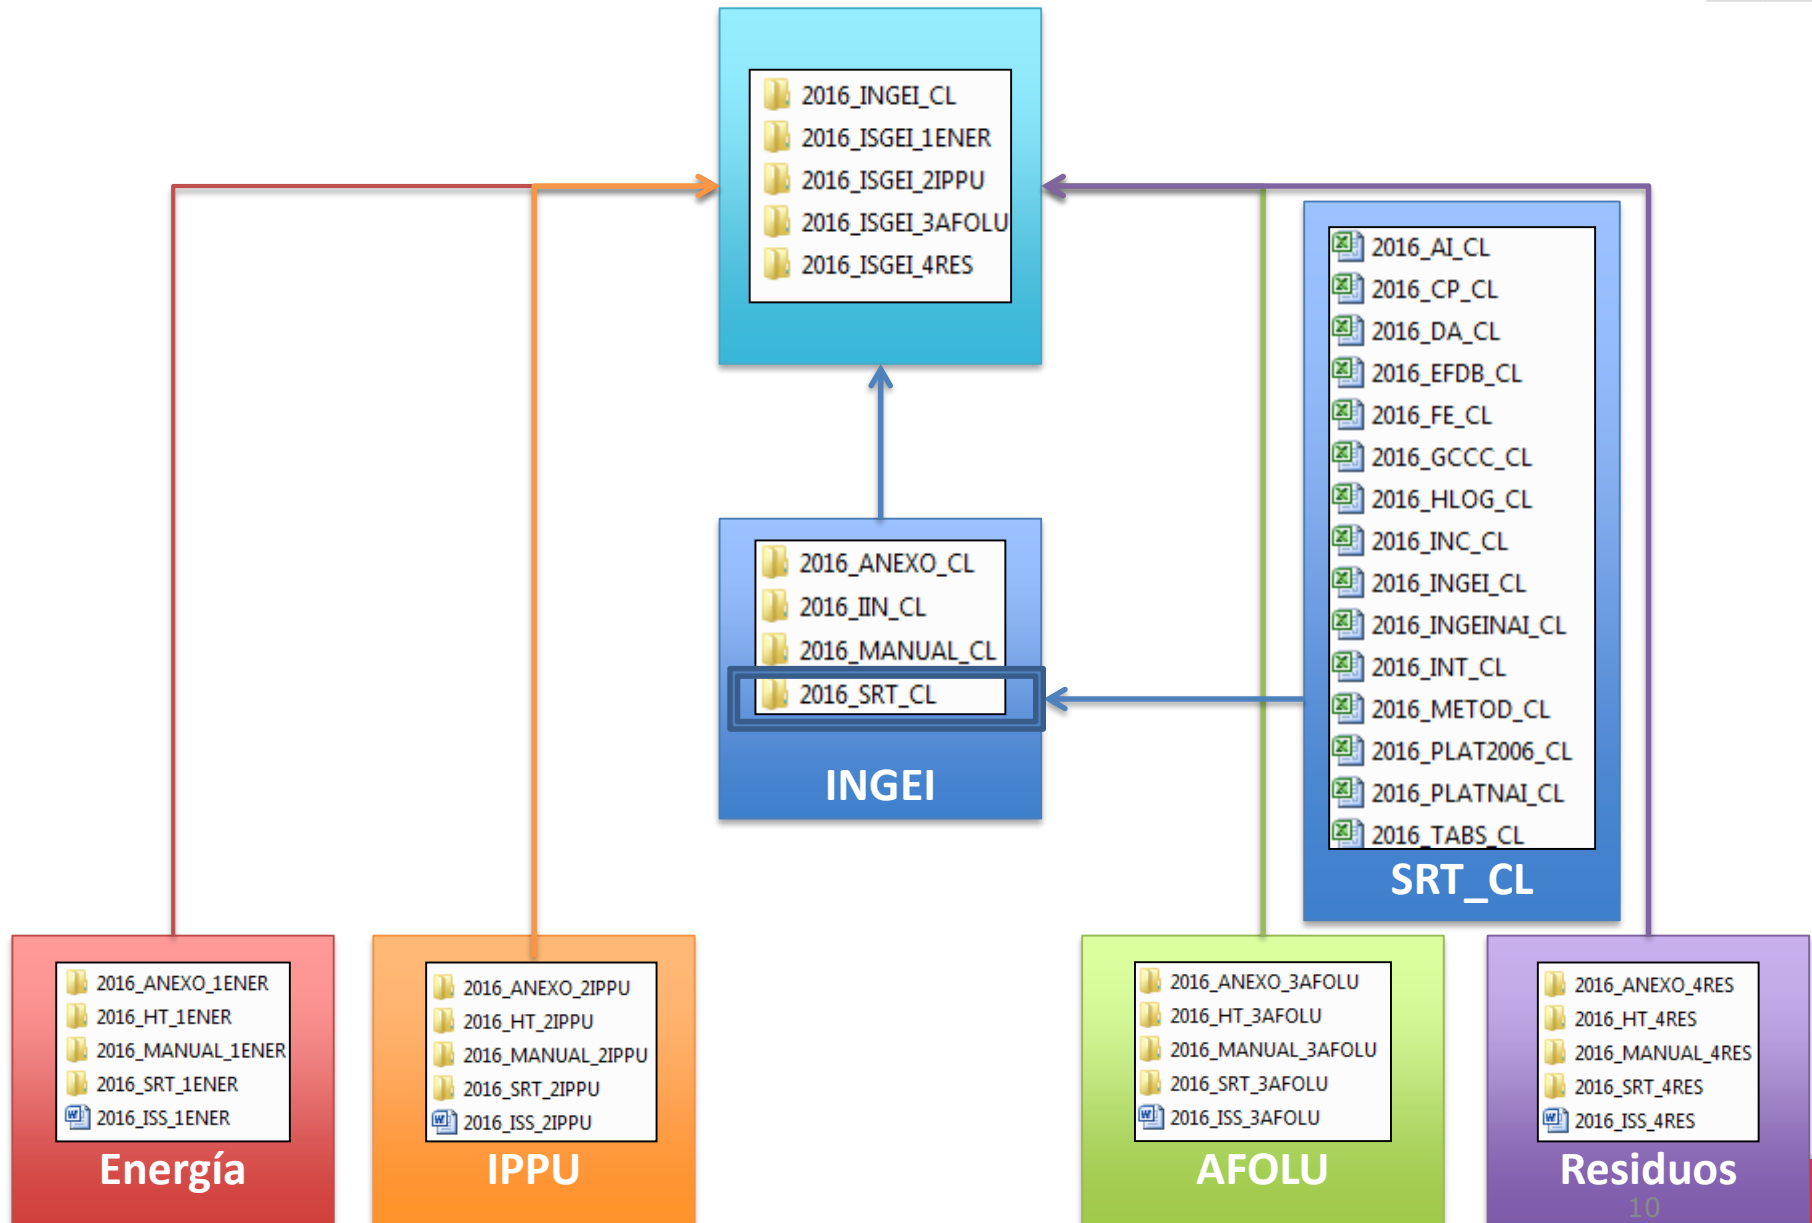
2016_INGEI_CL
2016_ISGEI_1ENER
2016_ISGEI_2IPPU
2016_ISGEI_3AFOLU
2016_ISGEI_4RES

2016_AI_CL
2016_CP_CL
2016_DA_CL
2016_EFDB_CL
2016_FE_CL
2016_GCCC_CL
2016_HLOG_CL
2016_INC_CL
2016_INGEI_CL
2016_INGEINAI_CL
2016_INT_CL
2016_METOD_CL
2016_PLAT2006_CL
2016_PLATNAI_CL
2016_TABS_CL
SRT_CL

2016_ANEXO_CL
2016_IIN_CL
2016_MANUAL_CL
2016_SRT_CL
INGEI

2016_ANEXO_1ENER
2016_HT_1ENER
2016_MANUAL_1ENER
2016_SRT_1ENER
2016_ISS_1ENER
Energía

2016_ANEXO_2IPPU
2016_HT_2IPPU
2016_MANUAL_2IPPU
2016_SRT_2IPPU
2016_ISS_2IPPU
IPPU

2016_ANEXO_3AFOLU
2016_HT_3AFOLU
2016_MANUAL_3AFOLU
2016_SRT_3AFOLU
2016_ISS_3AFOLU
AFOLU

2016_ANEXO_4RES
2016_HT_4RES
2016_MANUAL_4RES
2016_SRT_4RES
2016_ISS_4RES
Residuos
10